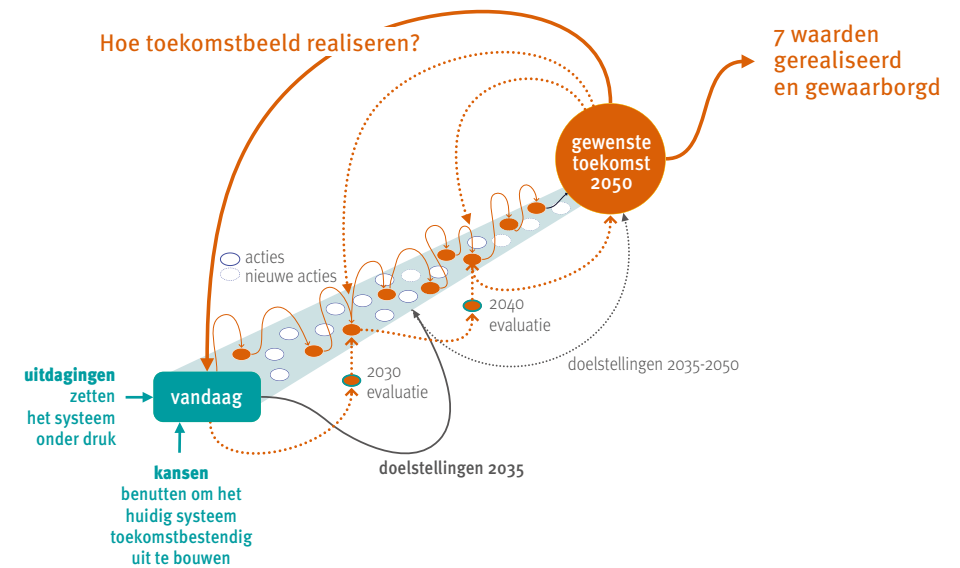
Hoe toekomstbeeld realiseren?

7 waarden gerealiseerd en gewaarborgd

gewenste toekomst 2050

acties
nieuwe acties

2040 evaluatie

doelstellingen 2035-2050

2030 evaluatie

uitdagingen zetten het systeem onder druk

vandaag

doelstellingen 2035

kansen benutten om het huidig systeem toekomstbestendig uit te bouwen